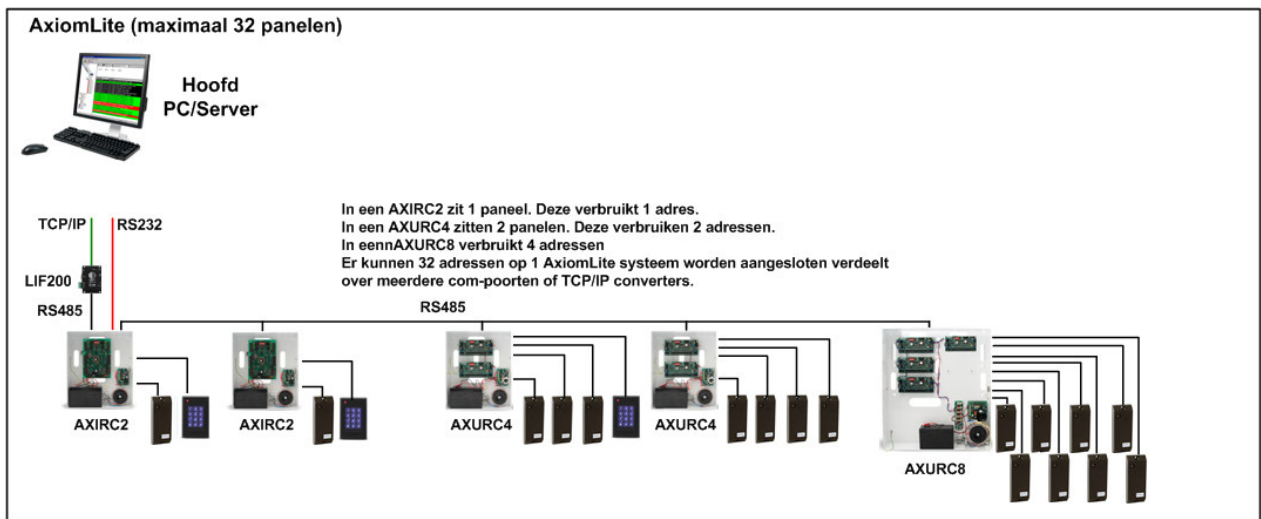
AxiomLite (maximaal 32 panelen)

Hoofd PC/Server

TCP/IP

RS232

LIF200

RS485

In een AXIRC2 zit 1 paneel. Deze verbruikt 1 adres.
In een AXURC4 zitten 2 panelen. Deze verbruiken 2 adressen.
In eennAXURC8 verbruikt 4 adressen
Er kunnen 32 adressen op 1 AxiomLite systeem worden aangesloten verdeelt over meerdere com-poorten of TCP/IP converters.

RS485

AXIRC2

AXIRC2

AXURC4

AXURC4

AXURC8